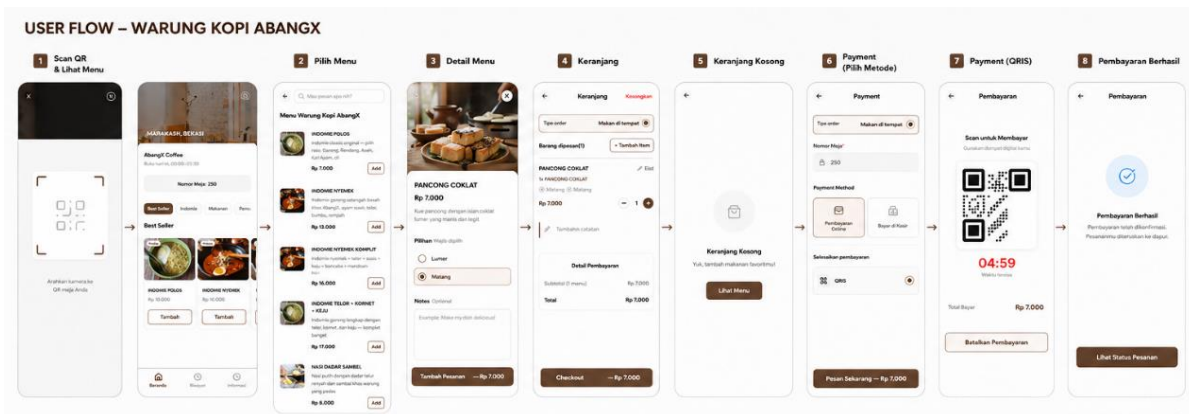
USER FLOW – WARUNG KOPI ABANGX

1 Scan QR & Lihat Menu

Arahkan kamera ke QR meja Anda

MARAKASH, BEKASI

AbangX Coffee

Nomor Meja: 250

Best Seller Indomie Makanan

Best Seller

INDOMIE POLOS
Rp 10.000
Tambah

INDOMIE NYEMEK
Rp 14.000
Tambah

Beranda Riwayat Informasi

2 Pilih Menu

Mau pesan apa nih?

Menu Warung Kopi AbangX

INDOMIE POLOS
Rp 7.000
Add

INDOMIE NYEMEK
Rp 12.000
Add

INDOMIE NYEMEK KOMPLIT
Rp 16.000
Add

INDOMIE TELOR + KORNET + KEJU
Rp 17.000
Add

NASI DADAR SAMBEL
Rp 8.000
Add

3 Detail Menu

PANCONG COKLAT
Rp 7.000

Pilihan Wajib dipilih
Lumer
Matang

Notes Optional

Tambah Pesanan — Rp 7.000

4 Keranjang

Keranjang Kosongkan

Tipe order Makan di tempat

Barang dipesan(1) + Tambah Item

PANCONG COKLAT Edit
1x PANCONG COKLAT
Rp 7.000 1

Tambahkan catatan

Detail Pembayaran
Subtotal (1 menu) Rp 7.000
Total Rp 7.000

Checkout — Rp 7.000

5 Keranjang Kosong

Keranjang Kosong
Yuk, tambah makanan favoritmu!

Lihat Menu

6 Payment (Pilih Metode)

Payment

Tipe order Makan di tempat

Nomor Meja*
250

Payment Method
Pembayaran Online
Bayar di Kasir

Selesaikan pembayaran
QRIS

Pesan Sekarang — Rp 7.000

7 Payment (QRIS)

Pembayaran

Scan untuk Membayar

04:59
Waktu tersisa

Total Bayar Rp 7.000

Batalkan Pembayaran

8 Pembayaran Berhasil

Pembayaran

Pembayaran Berhasil
Pembayaran telah dikonfirmasi. Pesananmu diteruskan ke dapur.

Lihat Status Pesanan